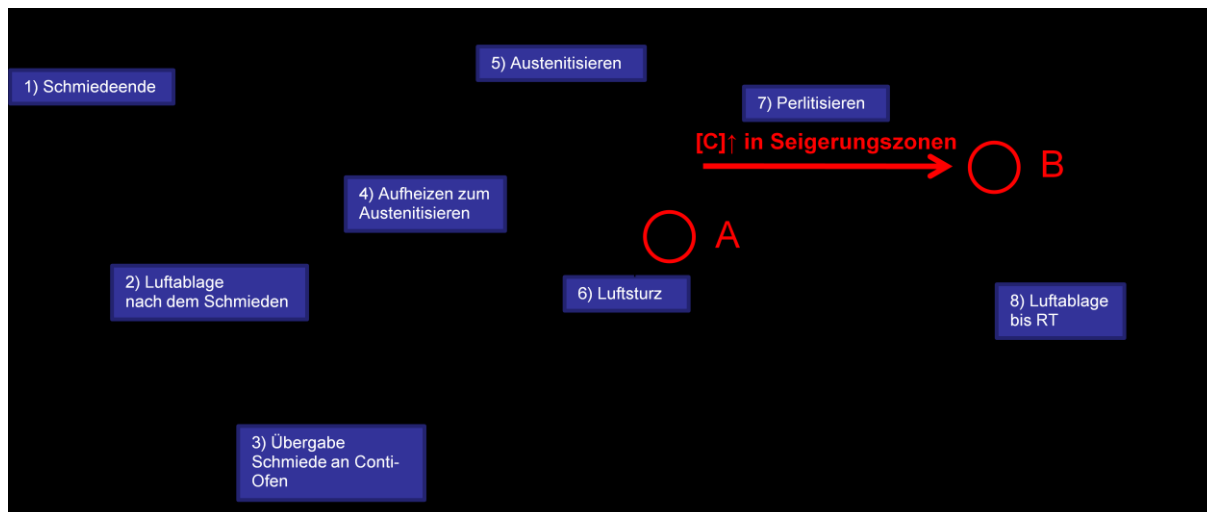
1) Schmiedeende

5) Austenitisieren

7) Perlitisieren

[C]↑ in Seigerungszonen

B

4) Aufheizen zum Austenitisieren

A

2) Luftablage nach dem Schmieden

6) Luftsturz

8) Luftablage bis RT

3) Übergabe Schmiede an Conti-Ofen